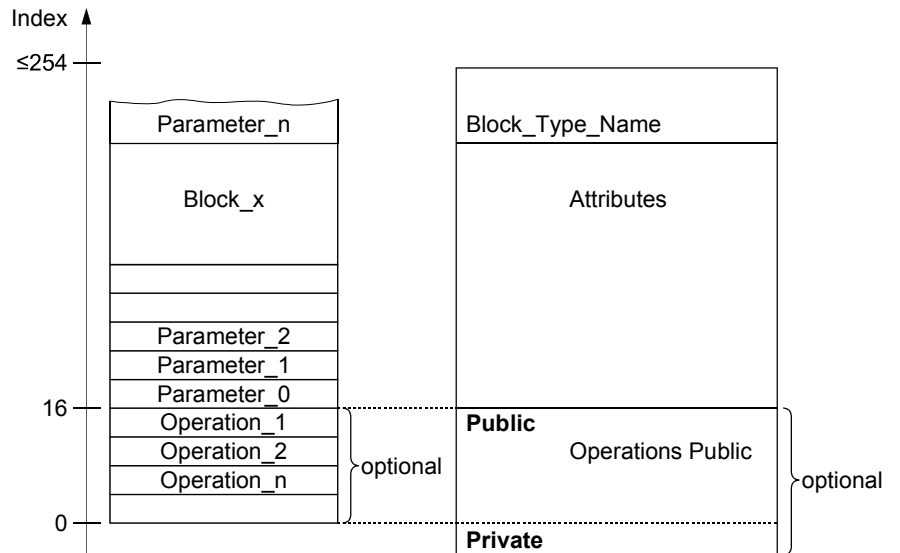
Index

≤254

16

0

Parameter_n

Block_x

Parameter_2

Parameter_1

Parameter_0

Operation_1

Operation_2

Operation_n

optional

Block_Type_Name

Attributes

**Public**

Operations Public

**Private**

optional